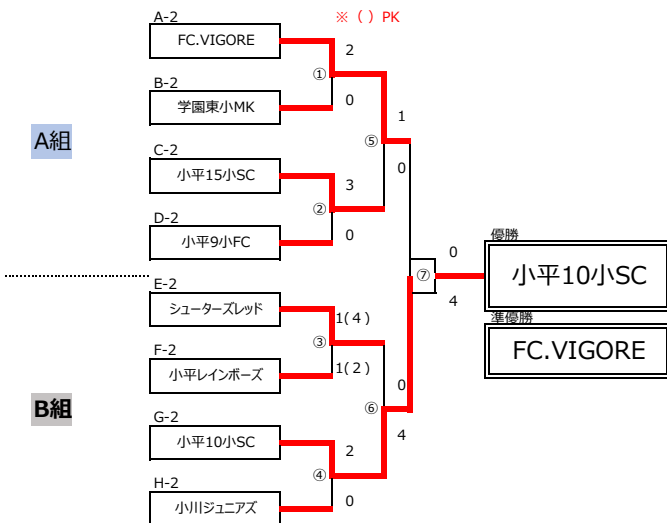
※（）PK

A組

A-2
FC.VIGORE
2
①
B-2
学園東小MK
0

C-2
小平15小SC
3
②
D-2
小平9小FC
0

⑤
1
0

B組

E-2
シューターズレッド
1(4)
③
F-2
小平レインボーズ
1(2)

G-2
小平10小SC
2
④
H-2
小川ジュニアズ
0

⑥
0
4

⑦
0
4

優勝
小平10小SC

準優勝
FC.VIGORE